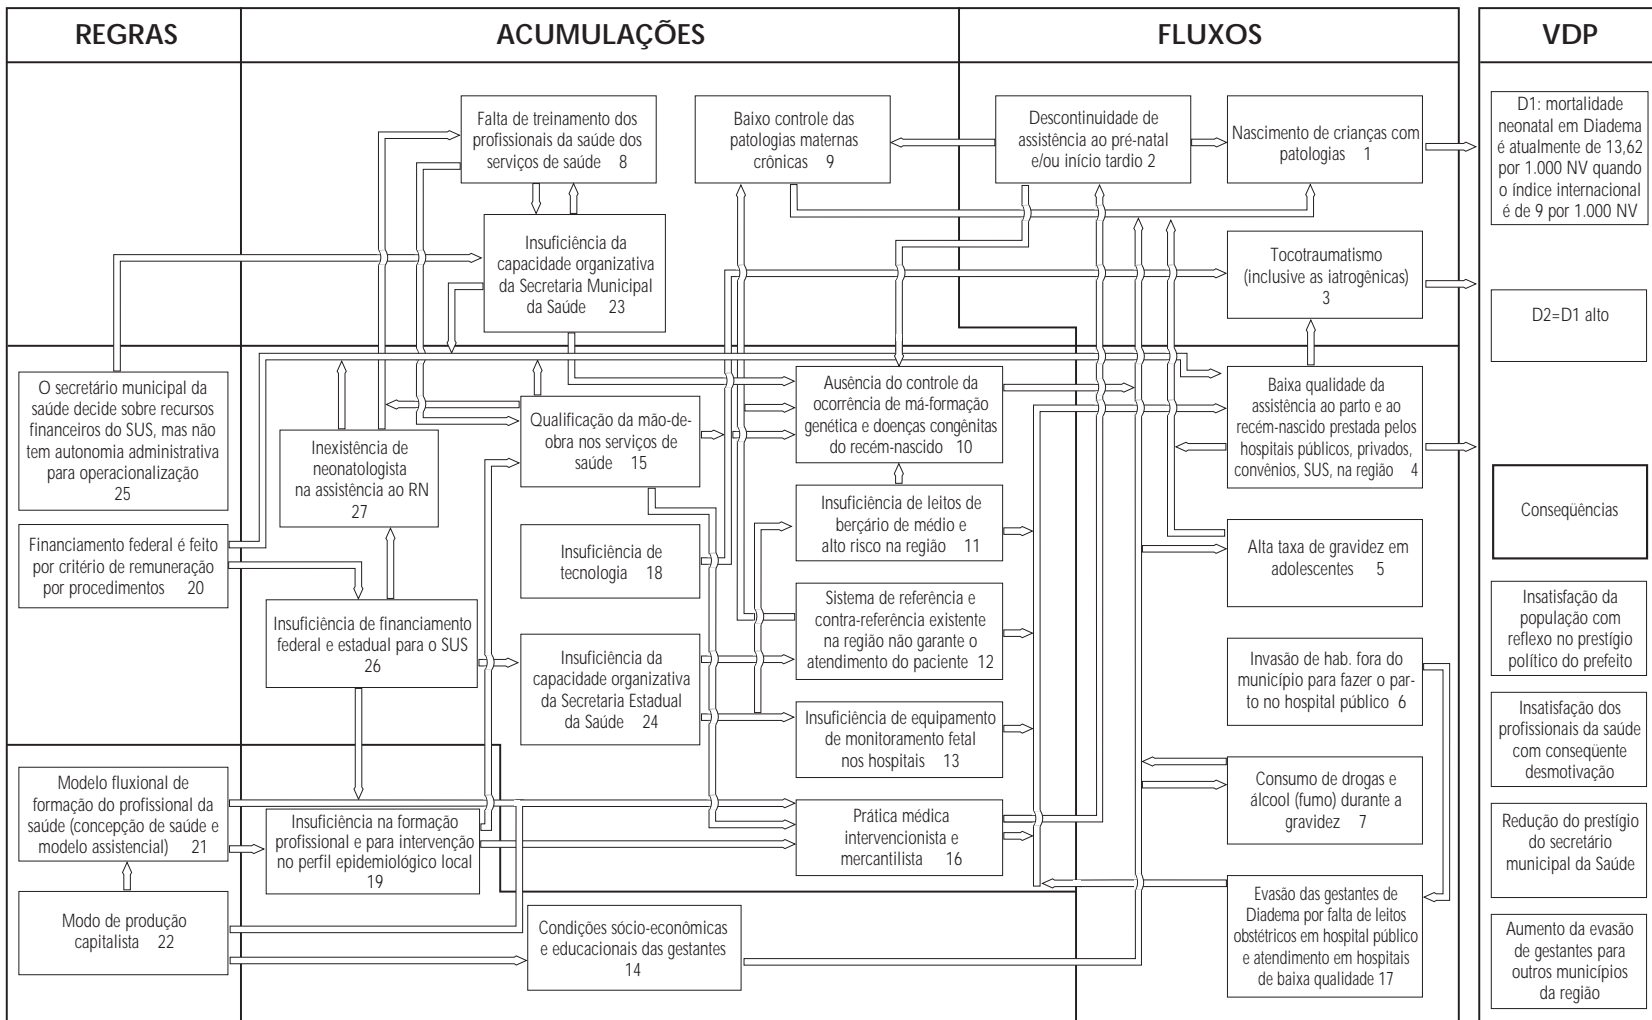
REGRAS

ACUMULAÇÕES

FLUXOS

VDP

Falta de treinamento dos profissionais da saúde dos serviços de saúde 8

Baixo controle das patologias maternas crônicas 9

Descontinuidade de assistência ao pré-natal e/ou início tardio 2

Nascimento de crianças com patologias 1

D1: mortalidade neonatal em Diadema é atualmente de 13,62 por 1.000 NV quando o índice internacional é de 9 por 1.000 NV

Insuficiência da capacidade organizativa da Secretaria Municipal da Saúde 23

Tocotraumatismo (inclusive as iatrogênicas) 3

D2=D1 alto

O secretário municipal da saúde decide sobre recursos financeiros do SUS, mas não tem autonomia administrativa para operacionalização 25

Inexistência de neonatologista na assistência ao RN 27

Qualificação da mão-de-obra nos serviços de saúde 15

Ausência do controle da ocorrência de má-formação genética e doenças congênitas do recém-nascido 10

Baixa qualidade da assistência ao parto e ao recém-nascido prestada pelos hospitais públicos, privados, convênios, SUS, na região 4

Conseqüências

Financiamento federal é feito por critério de remuneração por procedimentos 20

Insuficiência de tecnologia 18

Insuficiência de leitos de berçário de médio e alto risco na região 11

Alta taxa de gravidez em adolescentes 5

Insuficiência de financiamento federal e estadual para o SUS 26

Insuficiência da capacidade organizativa da Secretaria Estadual da Saúde 24

Sistema de referência e contra-referência existente na região não garante o atendimento do paciente 12

Invasão de hab. fora do município para fazer o parto no hospital público 6

Insatisfação da população com reflexo no prestígio político do prefeito

Insuficiência de equipamento de monitoramento fetal nos hospitais 13

Insatisfação dos profissionais da saúde com consequente desmotivação

Modelo fluxional de formação do profissional da saúde (concepção de saúde e modelo assistencial) 21

Insuficiência na formação profissional e para intervenção no perfil epidemiológico local 19

Prática médica intervencionista e mercantilista 16

Consumo de drogas e álcool (fumo) durante a gravidez 7

Redução do prestígio do secretário municipal da Saúde

Modo de produção capitalista 22

Condições sócio-econômicas e educacionais das gestantes 14

Evasão das gestantes de Diadema por falta de leitos obstétricos em hospital público e atendimento em hospitais de baixa qualidade 17

Aumento da evasão de gestantes para outros municípios da região